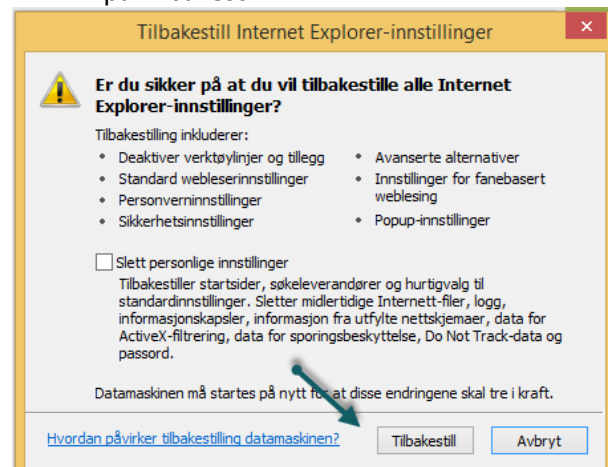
Tilbakestill Internet Explorer-innstillinger

Er du sikker på at du vil tilbakestille alle Internet Explorer-innstillinger?

Tilbakestilling inkluderer:
• Deaktiver verktøylinjer og tillegg
• Standard webleserinnstillinger
• Personverninnstillinger
• Sikkerhetsinnstillinger
• Avanserte alternativer
• Innstillinger for fanebasert weblesing
• Popup-innstillinger

Slett personlige innstillinger
Tilbakestiller startsider, søkeleverandører og hurtigvalg til standardinnstillinger. Sletter midlertidige Internett-filer, logg, informasjonskapsler, informasjon fra utfylte nettskjemaer, data for ActiveX-filtrering, data for sporingsbeskyttelse, Do Not Track-data og passord.

Datamaskinen må startes på nytt for at disse endringene skal tre i kraft.

Hvordan påvirker tilbakestilling datamaskinen?
Tilbakestill
Avbryt